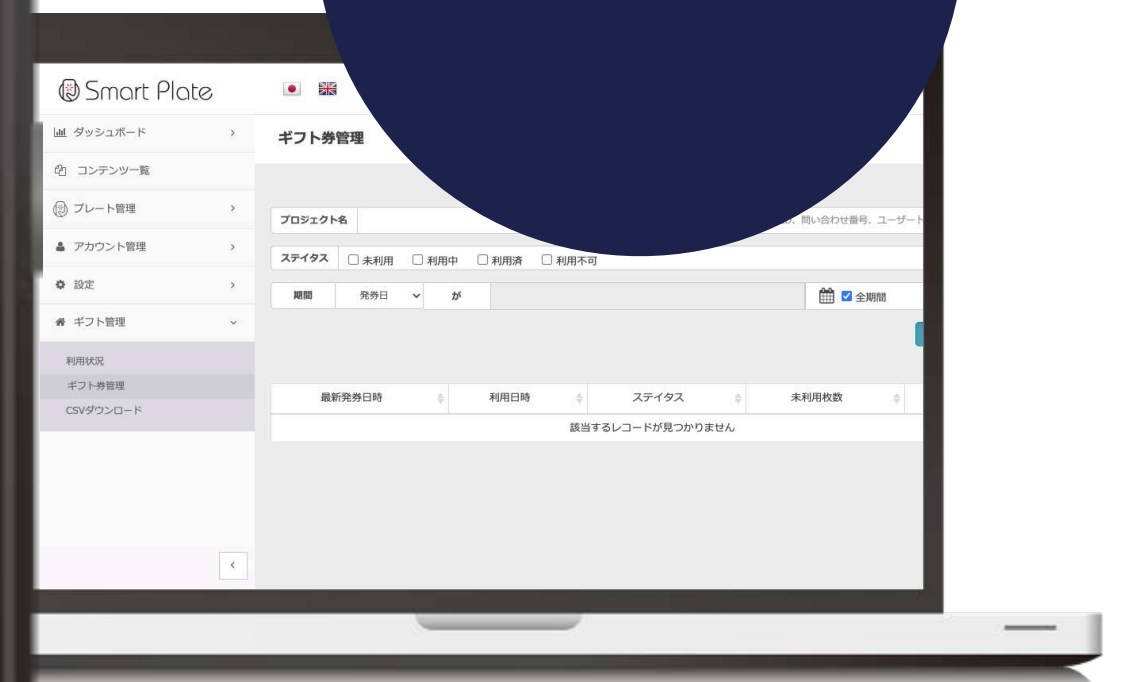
Smart Plate

ダッシュボード
コンテンツ一覧
プレート管理
アカウント管理
設定
ギフト管理
利用状況
ギフト券管理
CSVダウンロード

ギフト券管理

プロジェクト名
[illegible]、問い合わせ番号、ユーザー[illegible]

ステイタス □ 未利用 □ 利用中 □ 利用済 □ 利用不可

期間 発券日 が 全期間

| 最新発券日時 | 利用日時 | ステイタス | 未利用枚数 |
|---|---|---|---|
| 該当するレコードが見つかりません | | | |

‹